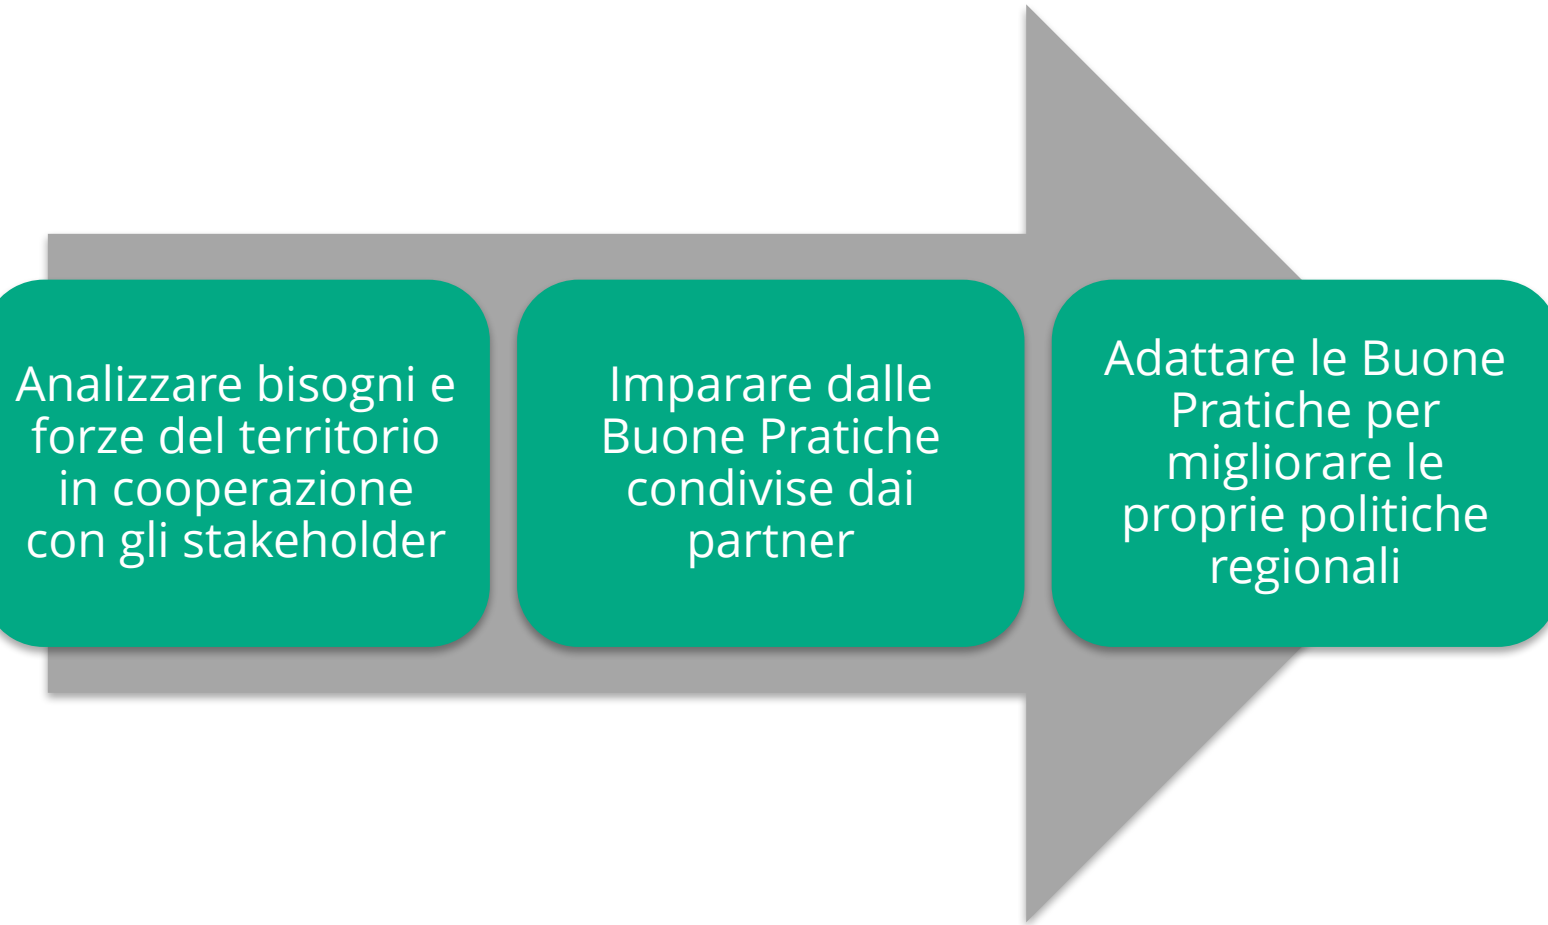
Analizzare bisogni e forze del territorio in cooperazione con gli stakeholder

Imparare dalle Buone Pratiche condivise dai partner

Adattare le Buone Pratiche per migliorare le proprie politiche regionali